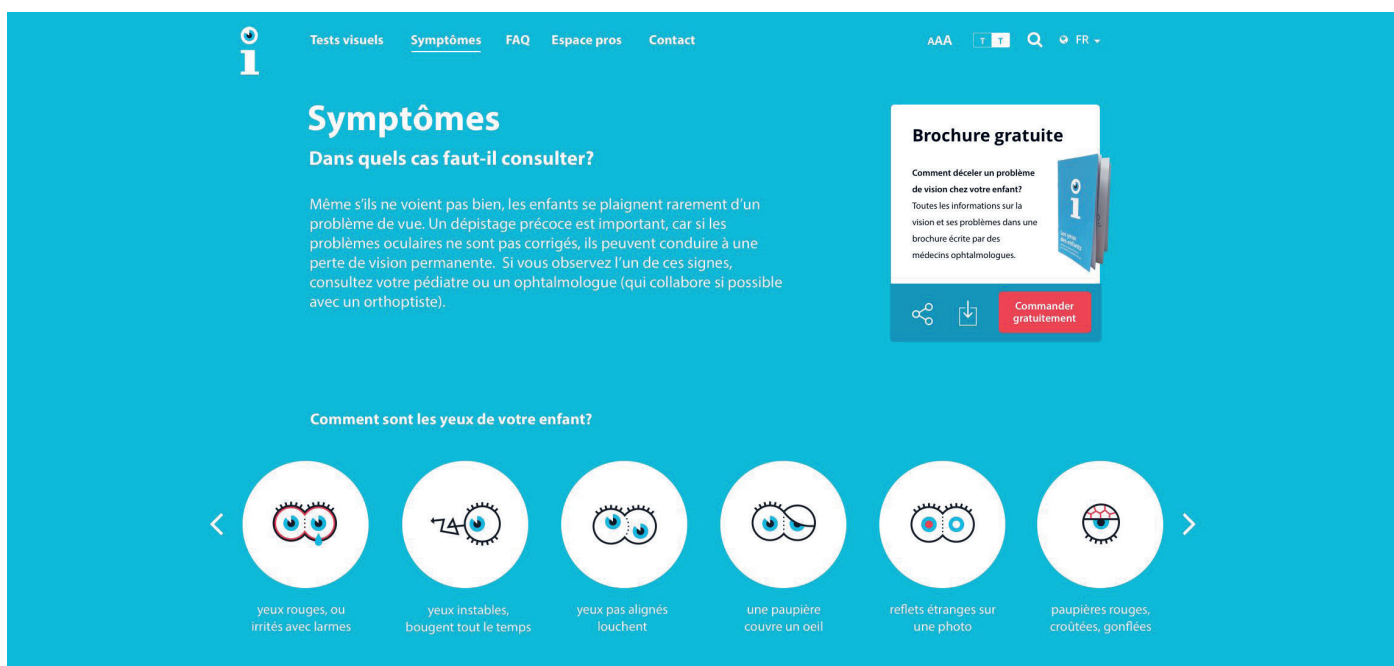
Tests visuels Symptômes FAQ Espace pros Contact

AAA T T FR

Symptômes

Dans quels cas faut-il consulter?

Même s'ils ne voient pas bien, les enfants se plaignent rarement d'un problème de vue. Un dépistage précoce est important, car si les problèmes oculaires ne sont pas corrigés, ils peuvent conduire à une perte de vision permanente. Si vous observez l'un de ces signes, consultez votre pédiatre ou un ophtalmologue (qui collabore si possible avec un orthoptiste).

Brochure gratuite

Comment déceler un problème de vision chez votre enfant? Toutes les informations sur la vision et ses problèmes dans une brochure écrite par des médecins ophtalmologues.

Commander gratuitement

Comment sont les yeux de votre enfant?

yeux rouges, ou irrités avec larmes

yeux instables, bougent tout le temps

yeux pas alignés louchent

une paupière couvre un oeil

reflets étranges sur une photo

paupières rouges, croûtées, gonflées